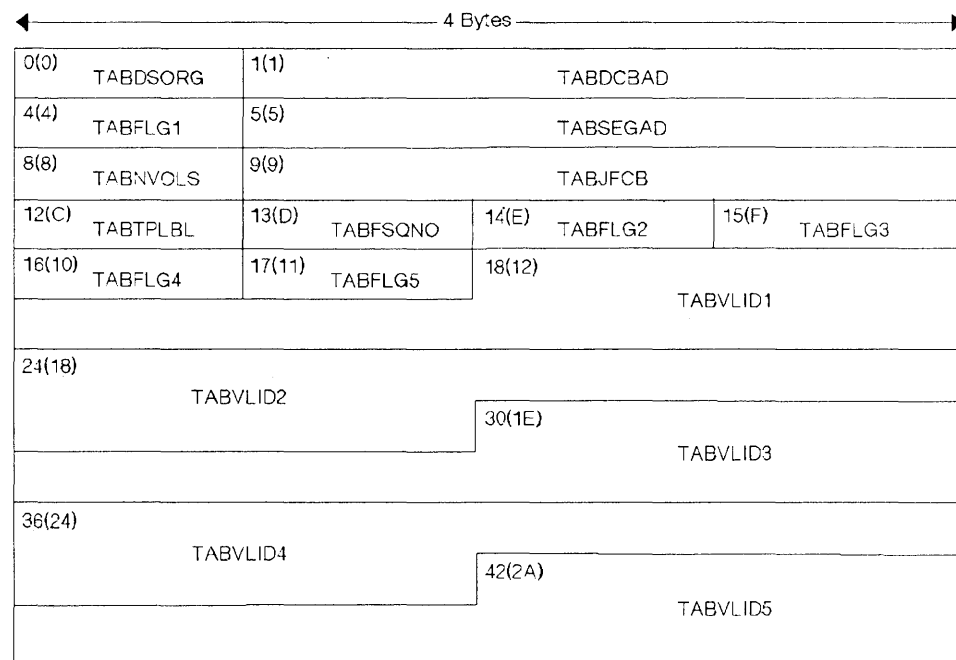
4 Bytes

0(0) TABDSORG
1(1) TABDCBAD
4(4) TABFLG1
5(5) TABSEGAD
8(8) TABNVOLS
9(9) TABJFCB
12(C) TABTPLBL
13(D) TABFSQNO
14(E) TABFLG2
15(F) TABFLG3
16(10) TABFLG4
17(11) TABFLG5
18(12) TABVLID1
24(18) TABVLID2
30(1E) TABVLID3
36(24) TABVLID4
42(2A) TABVLID5